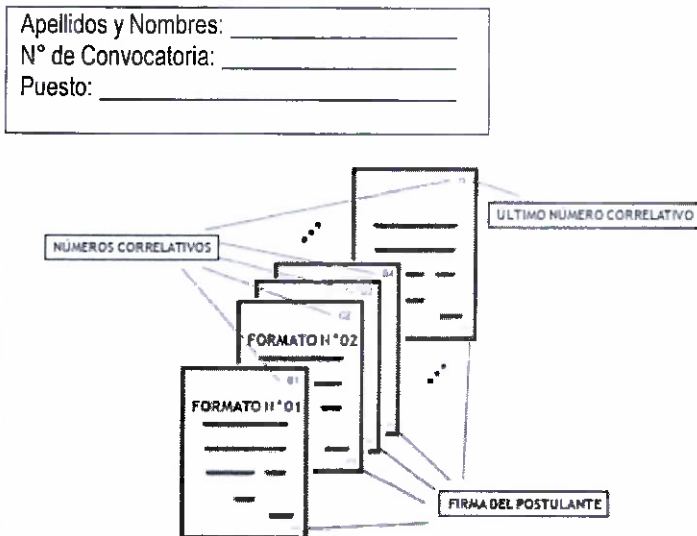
Apellidos y Nombres: ______________
N° de Convocatoria: ______________
Puesto: ______________

ULTIMO NUMERO CORRELATIVO

NUMEROS CORRELATIVOS

n

04

03

02

01

FORMATO N°02

FORMATO N°01

FIRMA DEL POSTULANTE